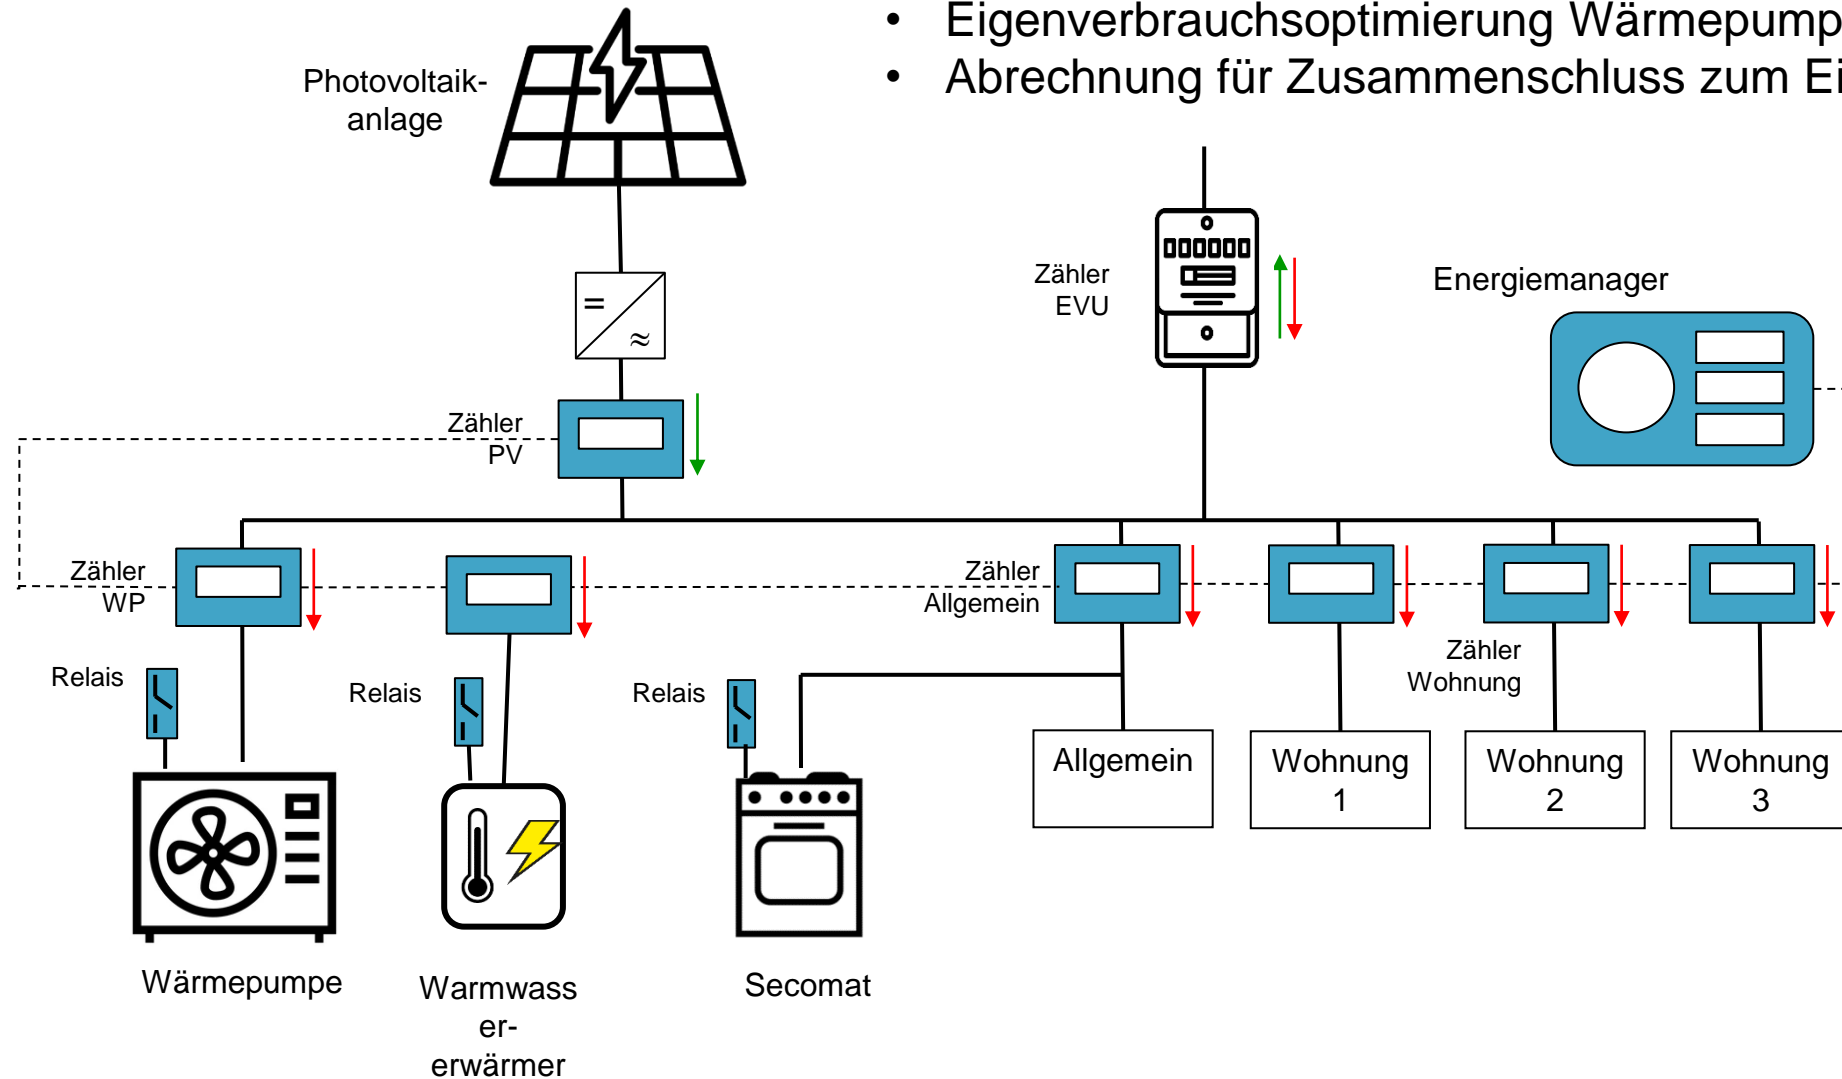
• Eigenverbrauchsoptimierung Wärmepump
• Abrechnung für Zusammenschluss zum Ei

Photovoltaik-anlage

=
≈

Zähler PV

Zähler EVU

Energiemanager

Zähler WP

Zähler Allgemein

Zähler Wohnung

Relais

Relais

Relais

Allgemein

Wohnung 1

Wohnung 2

Wohnung 3

Wärmepumpe

Warmwass er-erwärmer

Secomat